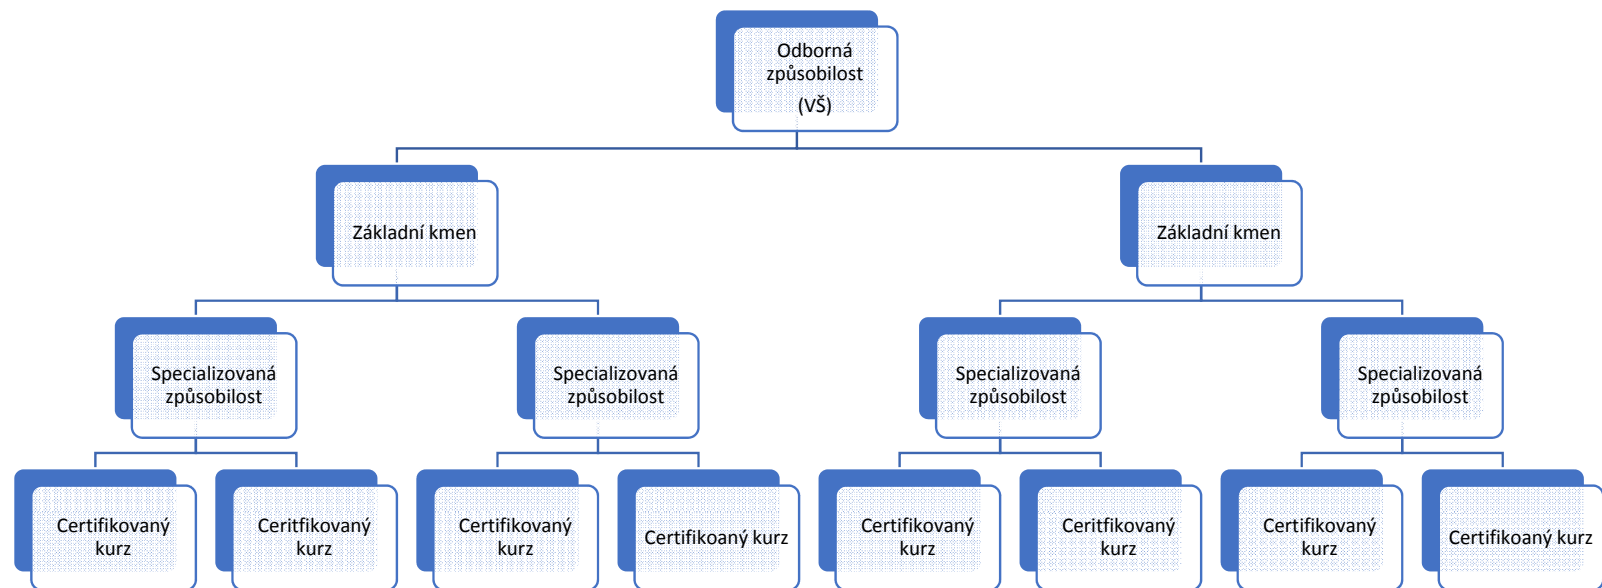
Odborná způsobilost (VŠ)

Základní kmen

Základní kmen

Specializovaná způsobilost

Specializovaná způsobilost

Specializovaná způsobilost

Specializovaná způsobilost

Certifikovaný kurz

Ceritfikovaný kurz

Certifikovaný kurz

Certifikoaný kurz

Certifikovaný kurz

Ceritfikovaný kurz

Certifikovaný kurz

Certifikoaný kurz